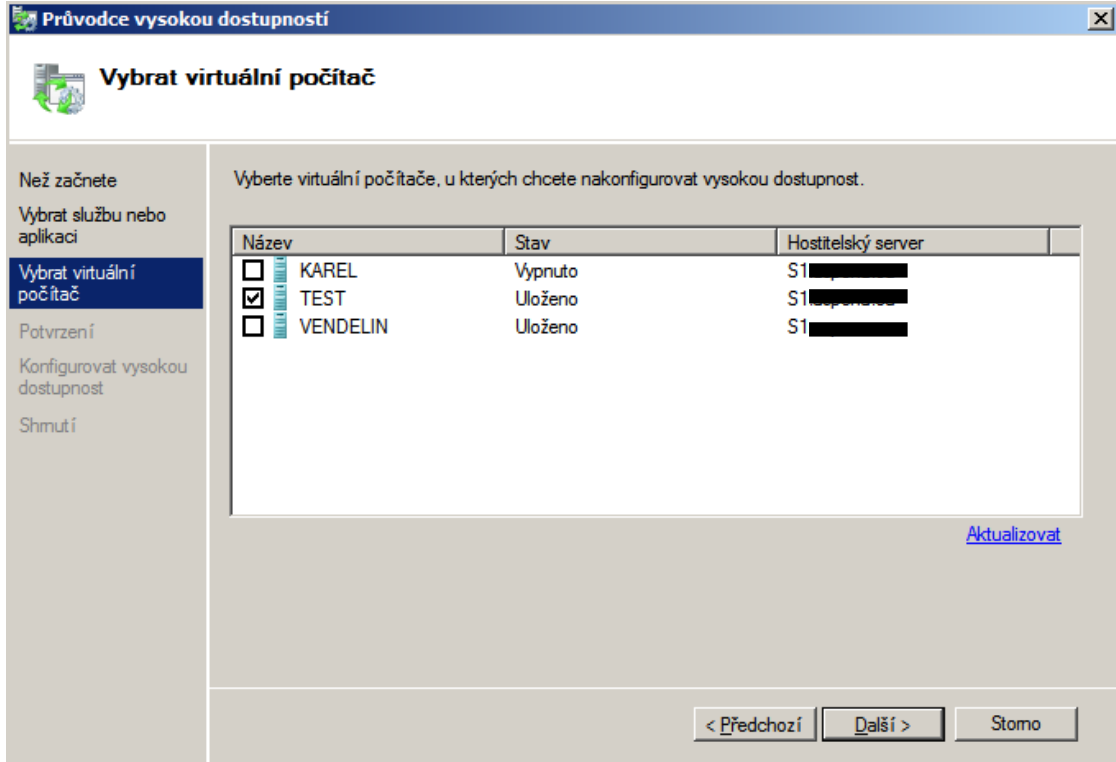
Průvodce vysokou dostupností

Vybrat virtuální počítač

Než začnete
Vybrat službu nebo aplikaci
Vybrat virtuální počítač
Potvrzení
Konfigurovat vysokou dostupnost
Shrnutí

Vyberte virtuální počítače, u kterých chcete nakonfigurovat vysokou dostupnost.

| Název | Stav | Hostitelský server |
|---|---|---|
| KAREL | Vypnuto | S1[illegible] |
| TEST | Uloženo | S1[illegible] |
| VENDELIN | Uloženo | S1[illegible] |

Aktualizovat

< Předchozí
Další >
Storno